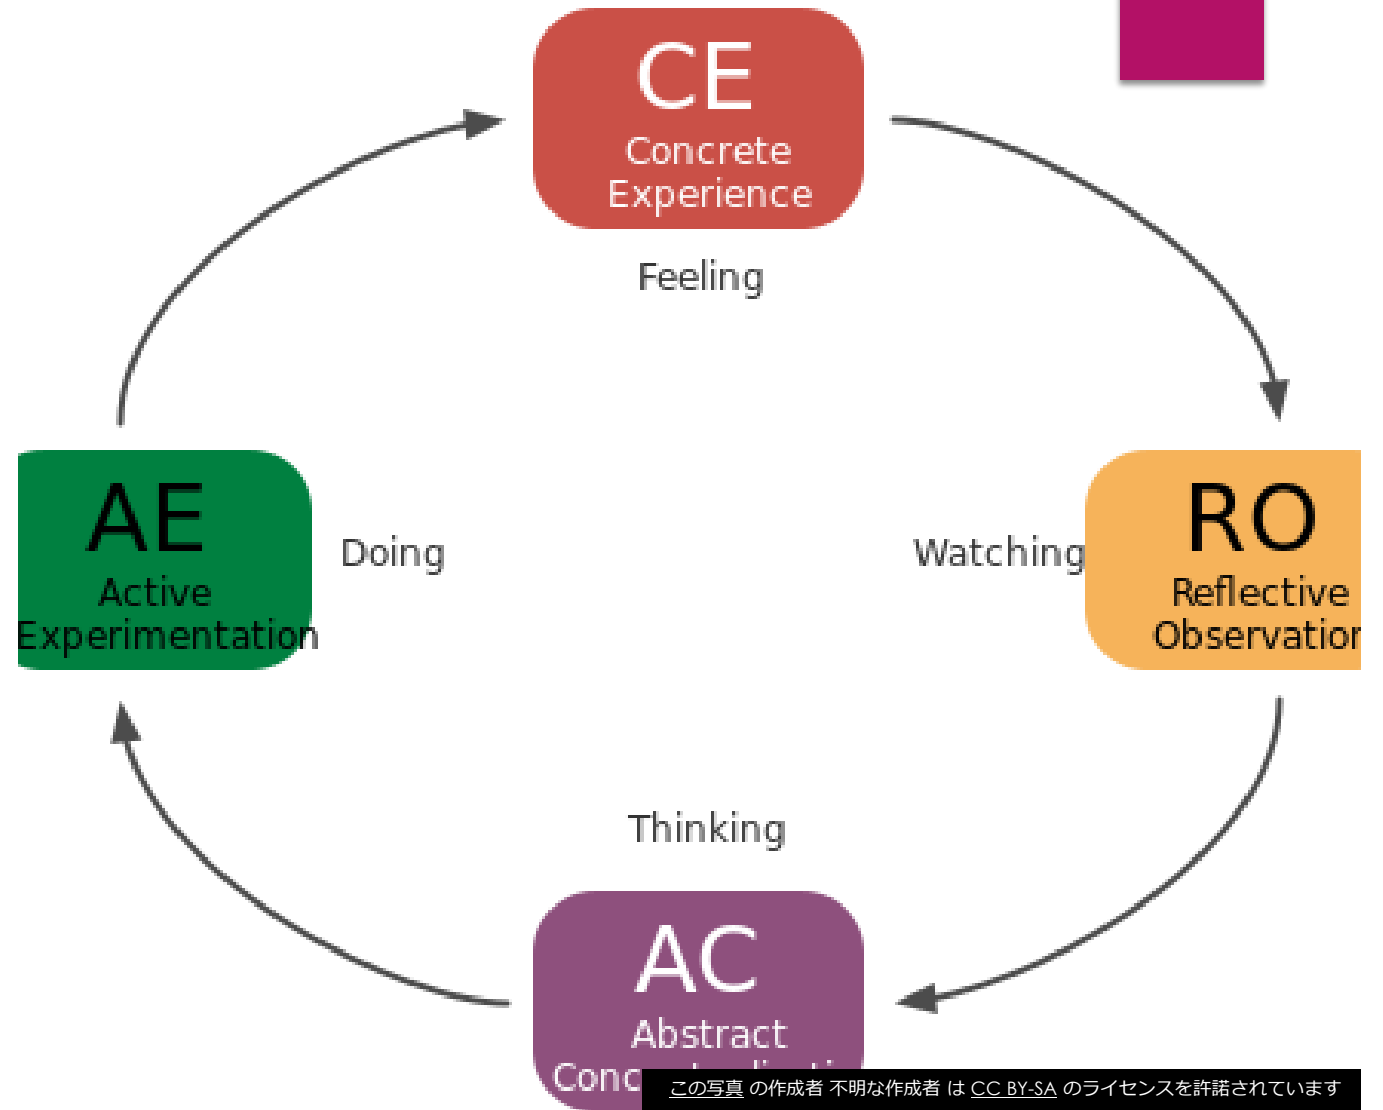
CE
Concrete Experience

Feeling

AE
Active Experimentation

Doing

Watching

RO
Reflective Observatior

Thinking

AC
Abstract
Conc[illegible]

この写真 の作成者 不明な作成者 は CC BY-SA のライセンスを許諾されています